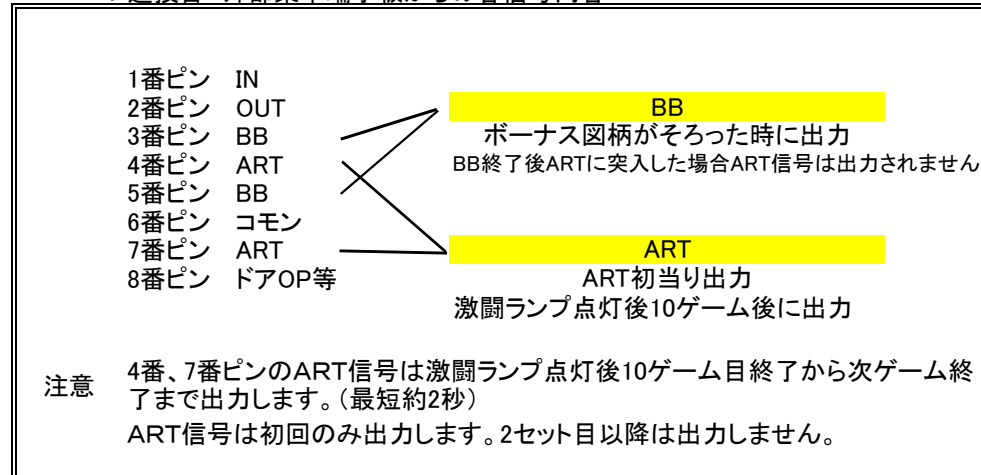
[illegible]

1番ピン IN
2番ピン OUT
3番ピン BB
4番ピン ART
5番ピン BB
6番ピン コモン
7番ピン ART
8番ピン ドアOP等

BB
ボーナス図柄がそろった時に出力
BB終了後ARTに突入した場合ART信号は出力されません

ART
ART初当り出力
激闘ランプ点灯後10ゲーム後に出力

注意 4番、7番ピンのART信号は激闘ランプ点灯後10ゲーム目終了から次ゲーム終了まで出力します。（最短約2秒）
ART信号は初回のみ出力します。2セット目以降は出力しません。